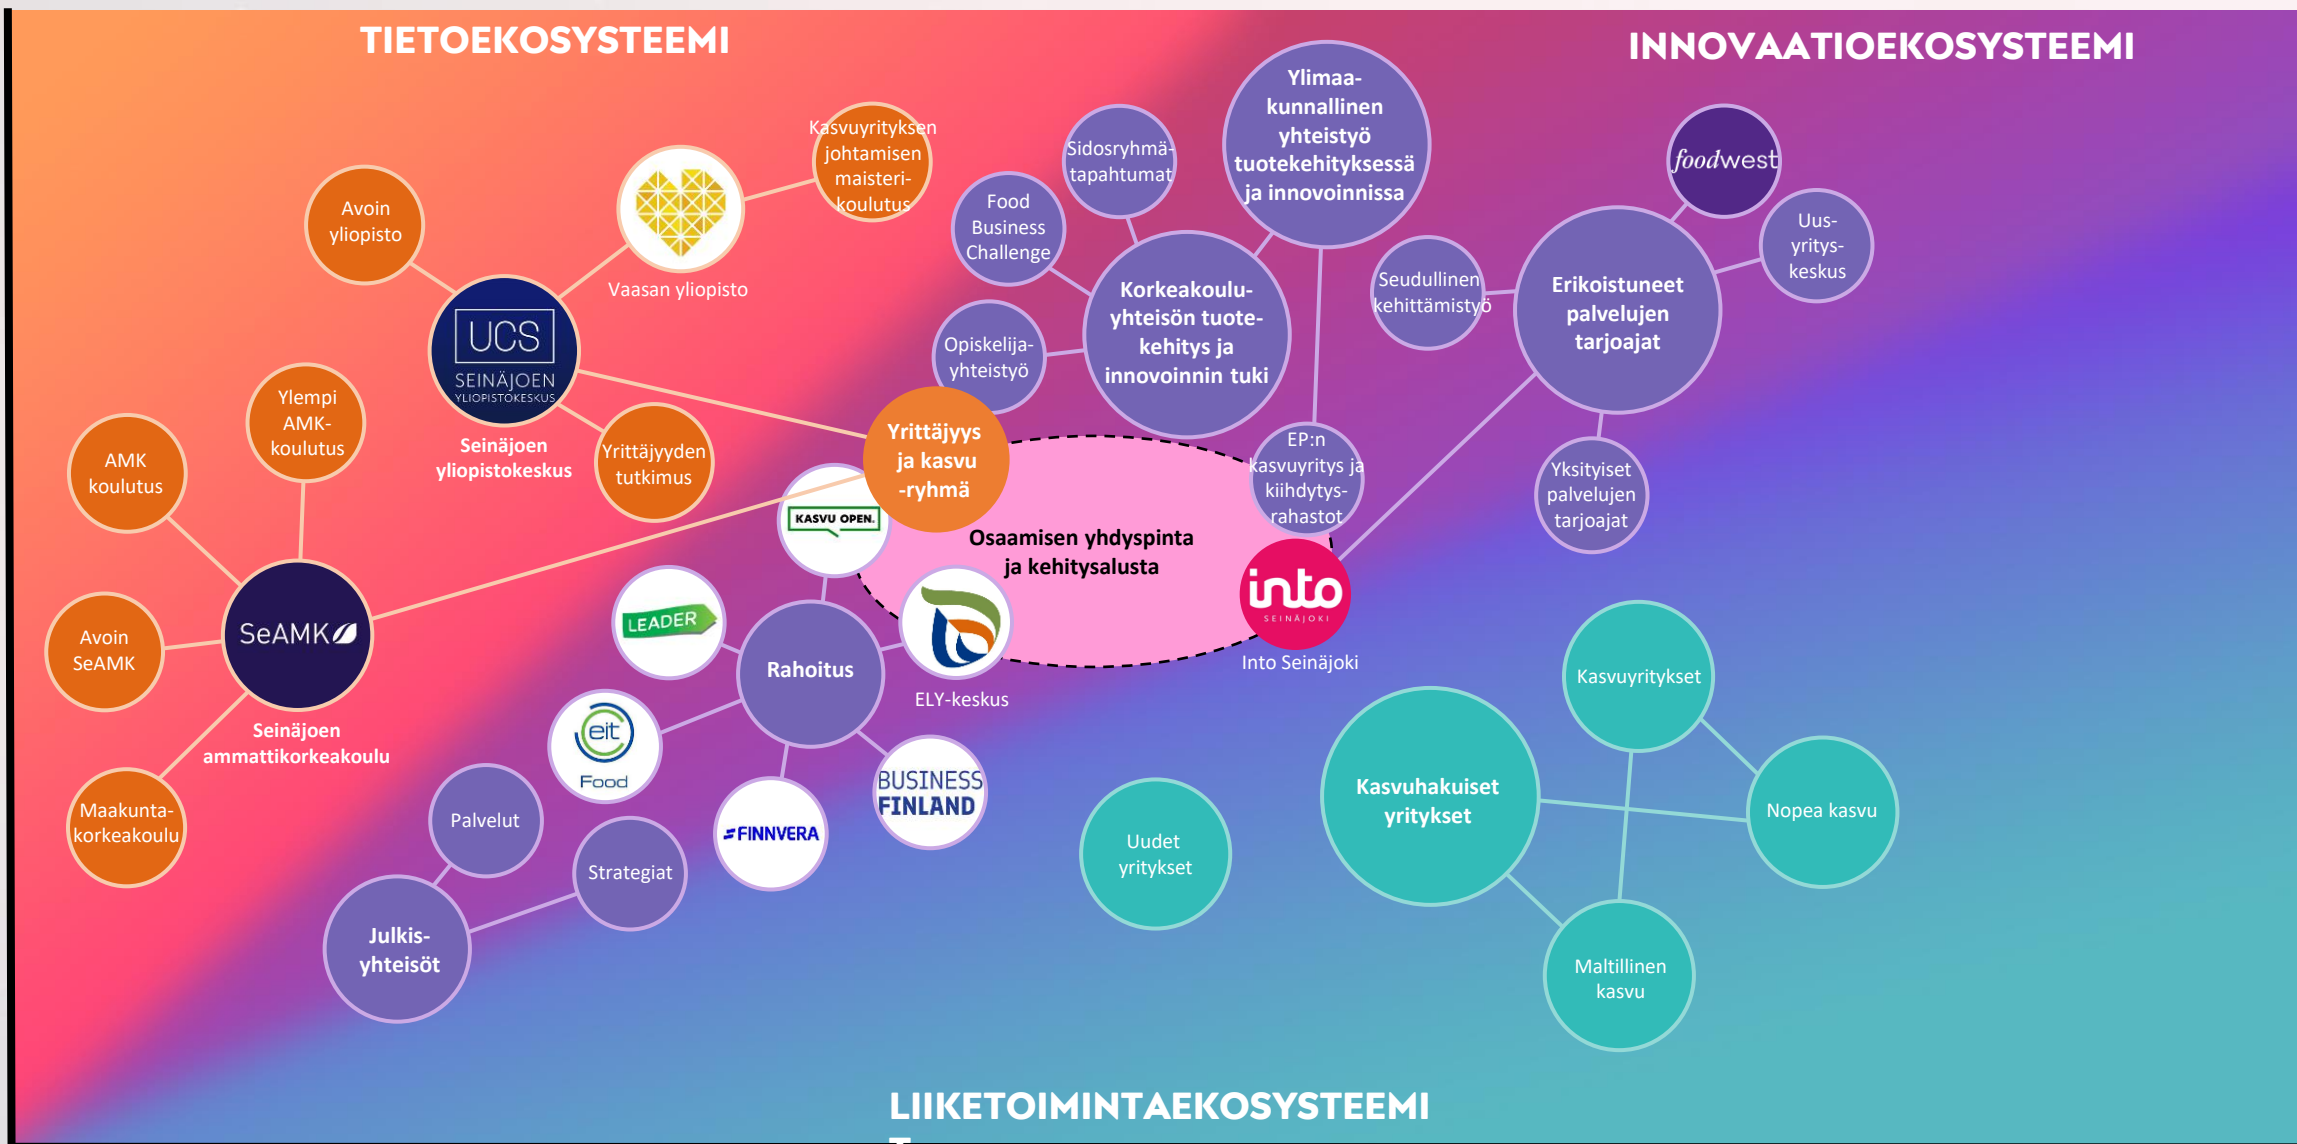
TIETOEKOSYSTEEMI

INNOVAATIOEKOSYSTEEMI

Kasvuyrityksen johtamisen maisterikoulutus

Avoin yliopisto

Vaasan yliopisto

UCS SEINÄJOEN YLIOPISTOKESKUS

Seinäjoen yliopistokeskus

Ylempi AMK-koulutus

Yrittäjyyden tutkimus

AMK koulutus

Yrittäjyys ja kasvu -ryhmä

Food Business Challenge

Sidosryhmätapahtumat

Ylimaakunnallinen yhteistyö tuotekehityksessä ja innovoinnissa

Korkeakouluyhteisön tuotekehitys ja innovoinnin tuki

Opiskelijayhteistyö

Seudullinen kehittämistyö

foodwest

Uusyrityskeskus

Erikoistuneet palvelujen tarjoajat

EP:n kasvuyritys ja kiihdytysrahastot

Yksityiset palvelujen tarjoajat

KASVU OPEN.

Osaamisen yhdyspinta ja kehitysalusta

into SEINÄJOKI

Into Seinäjoki

SeAMK

Avoin SeAMK

Seinäjoen ammattikorkeakoulu

LEADER

Rahoitus

ELY-keskus

eit Food

BUSINESS FINLAND

FINNVERA

Maakuntakorkeakoulu

Palvelut

Strategiat

Julkisyhteisöt

Uudet yritykset

Kasvuyritykset

Kasvuhakuiset yritykset

Nopea kasvu

Maltillinen kasvu

LIIKETOIMINTAEKOSYSTEEMI